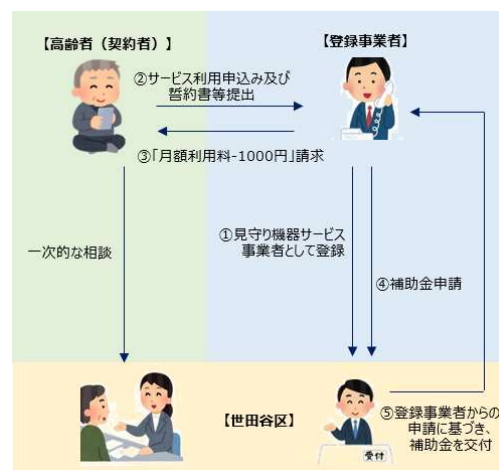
【高齢者（契約者）】

【登録事業者】

②サービス利用申込み及び誓約書等提出

③「月額利用料-1000円」請求

一次的な相談

①見守り機器サービス事業者として登録

④補助金申請

【世田谷区】

⑤登録事業者からの申請に基づき、補助金を交付

受付